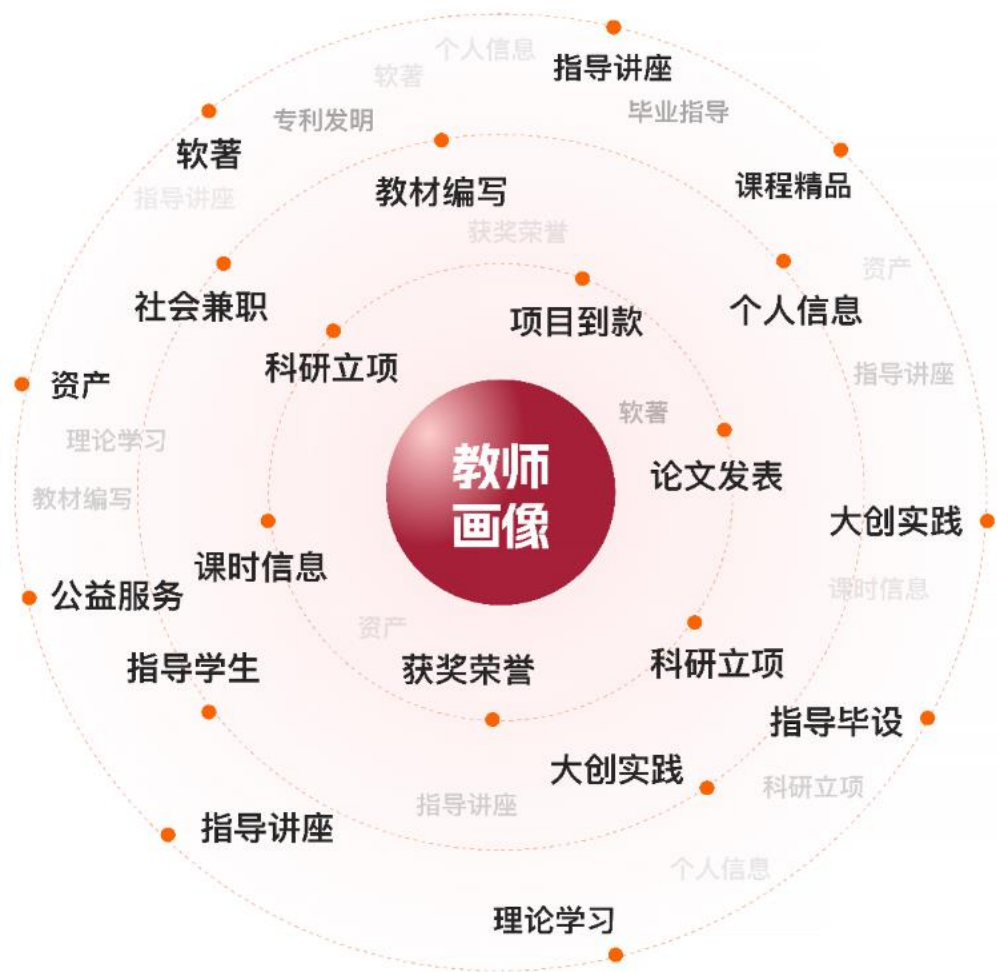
个人信息
指导讲座
软著
毕业指导
专利发明
软著
课程精品
指导讲座
教材编写
获奖荣誉
资产
社会兼职
个人信息
项目到款
科研立项
指导讲座
资产
软著
理论学习
教师画像
论文发表
教材编写
大创实践
课时信息
课时信息
公益服务
资产
科研立项
指导学生
获奖荣誉
指导毕设
大创实践
科研立项
指导讲座
指导讲座
个人信息
理论学习